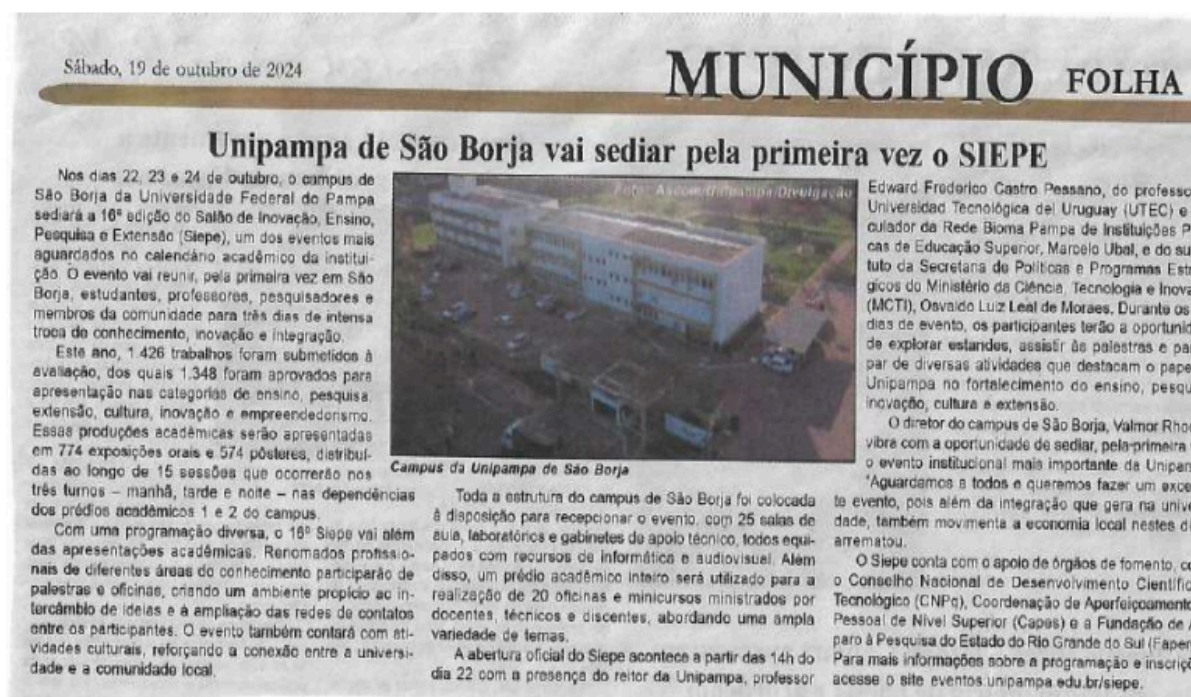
Sábado, 19 de outubro de 2024

MUNICÍPIO FOLHA

Unipampa de São Borja vai sediar pela primeira vez o SIEPE

Nos dias 22, 23 e 24 de outubro, o campus de São Borja da Universidade Federal do Pampa sediará a 16ª edição do Salão de Inovação, Ensino, Pesquisa e Extensão (Siepe), um dos eventos mais aguardados no calendário acadêmico da instituição. O evento vai reunir, pela primeira vez em São Borja, estudantes, professores, pesquisadores e membros da comunidade para três dias de intensa troca de conhecimento, inovação e integração.

Este ano, 1.426 trabalhos foram submetidos à avaliação, dos quais 1.348 foram aprovados para apresentação nas categorias de ensino, pesquisa, extensão, cultura, inovação e empreendedorismo. Essas produções acadêmicas serão apresentadas em 774 exposições orais e 574 pôsteres, distribuídas ao longo de 15 sessões que ocorrerão nos três turnos – manhã, tarde e noite – nas dependências dos prédios acadêmicos 1 e 2 do campus.

Com uma programação diversa, o 16º Siepe vai além das apresentações acadêmicas. Renomados profissionais de diferentes áreas do conhecimento participarão de palestras e oficinas, criando um ambiente propício ao intercâmbio de ideias e à ampliação das redes de contatos entre os participantes. O evento também contará com atividades culturais, reforçando a conexão entre a universidade e a comunidade local.

Foto: Ascom/Unipampa/Divulgação

Campus da Unipampa de São Borja

Toda a estrutura do campus de São Borja foi colocada à disposição para recepcionar o evento, com 25 salas de aula, laboratórios e gabinetes de apoio técnico, todos equipados com recursos de informática e audiovisual. Além disso, um prédio acadêmico inteiro será utilizado para a realização de 20 oficinas e minicursos ministrados por docentes, técnicos e discentes, abordando uma ampla variedade de temas.

A abertura oficial do Siepe acontece a partir das 14h do dia 22 com a presença do reitor da Unipampa, professor Edward Frederico Castro Pessano, do professo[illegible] Universidad Tecnológica del Uruguay (UTEC) e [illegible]culador da Rede Bioma Pampa de Instituições P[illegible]cas de Educação Superior, Marcelo Ubal, e do su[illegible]tuto da Secretaria de Políticas e Programas Est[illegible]gicos do Ministério da Ciência, Tecnologia e Inova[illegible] (MCTI), Osvaldo Luiz Leal de Moraes. Durante os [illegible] dias de evento, os participantes terão a oportunid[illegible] de explorar estandes, assistir às palestras e pa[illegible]par de diversas atividades que destacam o pape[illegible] Unipampa no fortalecimento do ensino, pesqu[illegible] inovação, cultura e extensão.

O diretor do campus de São Borja, Valmor Rho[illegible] vibra com a oportunidade de sediar, pela primeira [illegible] o evento institucional mais importante da Unipan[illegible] "Aguardamos a todos e queremos fazer um exce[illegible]te evento, pois além da integração que gera na univ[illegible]dade, também movimenta a economia local nestes d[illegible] arrematou.

O Siepe conta com o apoio de órgãos de fomento, c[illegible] o Conselho Nacional de Desenvolvimento Científic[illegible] Tecnológico (CNPq), Coordenação de Aperfeiçoamento Pessoal de Nível Superior (Capes) e a Fundação de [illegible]paro à Pesquisa do Estado do Rio Grande do Sul (Fape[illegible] Para mais informações sobre a programação e inscriç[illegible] acesse o site eventos.unipampa.edu.br/siepe.